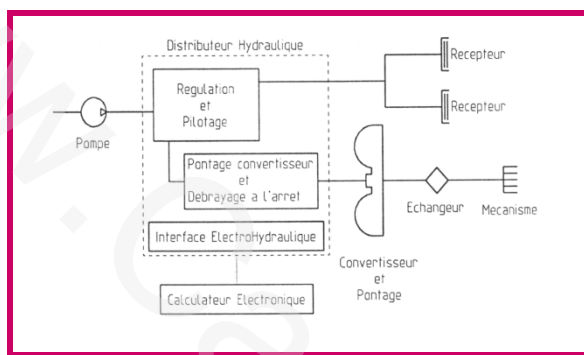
Distributeur Hydraulique

Regulation et Pilotage

Recepteur

Recepteur

Pompe

Pontage convertisseur et Debrayage a l'arret

Echangeur

Mecanisme

Interface ElectroHydraulique

Convertisseur et Pontage

Calculateur Electronique